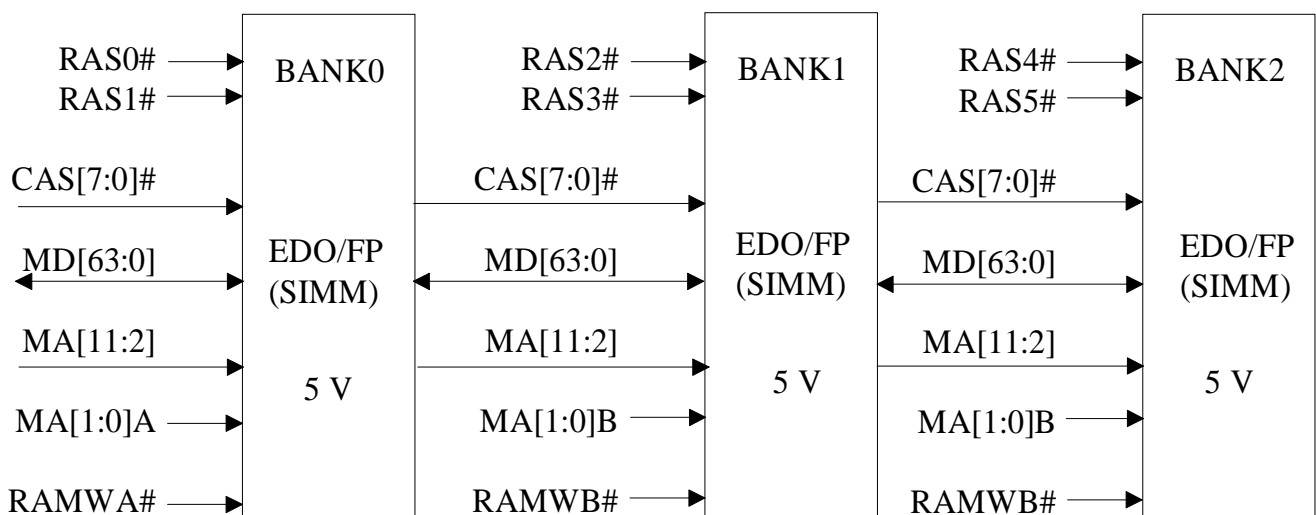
RAS0#
RAS1#
BANK0
CAS[7:0]#
MD[63:0]
EDO/FP
(SIMM)
MA[11:2]
5 V
MA[1:0]A
RAMWA#

RAS2#
RAS3#
BANK1
CAS[7:0]#
MD[63:0]
EDO/FP
(SIMM)
MA[11:2]
5 V
MA[1:0]B
RAMWB#

RAS4#
RAS5#
BANK2
CAS[7:0]#
MD[63:0]
EDO/FP
(SIMM)
MA[11:2]
5 V
MA[1:0]B
RAMWB#